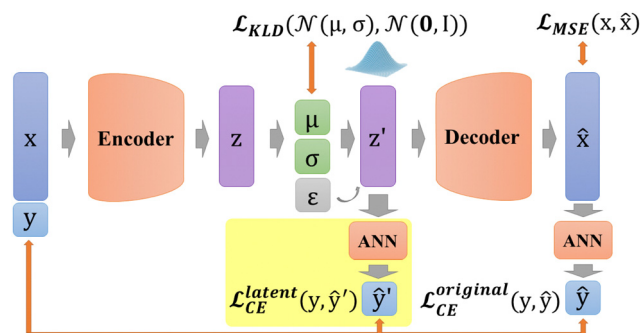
$\mathcal{L}_{KLD}(\mathcal{N}(\mu, \sigma), \mathcal{N}(\mathbf{0}, \mathrm{I}))$

$\mathcal{L}_{MSE}(x, \hat{x})$

x

Encoder

z

μ

σ

ε

z'

Decoder

$\hat{x}$

y

ANN

ANN

$\mathcal{L}_{CE}^{latent}(y, \hat{y}')$

$\hat{y}'$

$\mathcal{L}_{CE}^{original}(y, \hat{y})$

$\hat{y}$